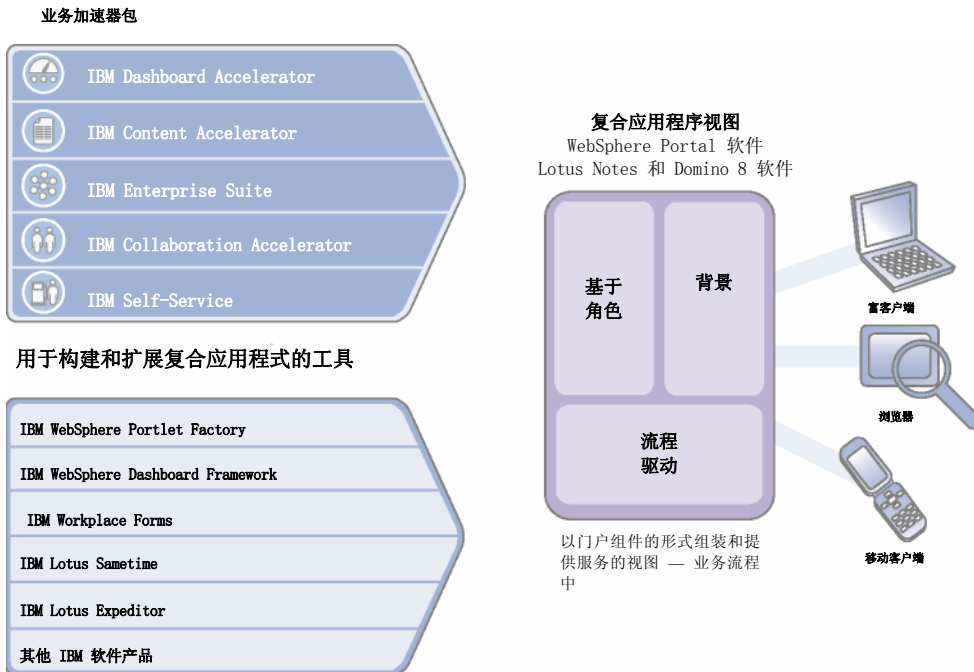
业务加速器包

IBM Dashboard Accelerator

IBM Content Accelerator

IBM Enterprise Suite

IBM Collaboration Accelerator

IBM Self-Service

用于构建和扩展复合应用程式的工具

IBM WebSphere Portlet Factory

IBM WebSphere Dashboard Framework

IBM Workplace Forms

IBM Lotus Sametime

IBM Lotus Expeditor

其他 IBM 软件产品

复合应用程序视图
WebSphere Portal 软件
Lotus Notes 和 Domino 8 软件

基于
角色

背景

流程
驱动

以门户组件的形式组装和提供服务的视图 — 业务流程中

富客户端

浏览器

移动客户端